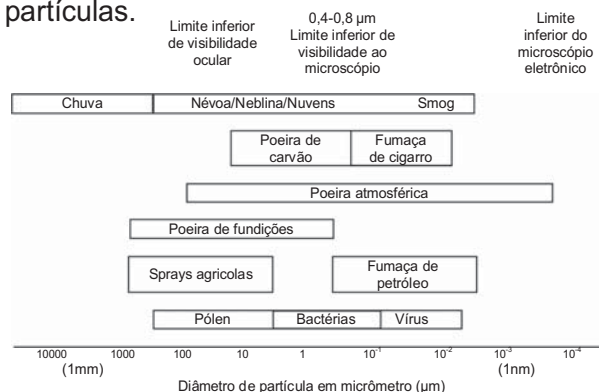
partículas.

Limite inferior de visibilidade ocular

0,4-0,8 μm Limite inferior de visibilidade ao microscópio

Limite inferior do microscópio eletrônico

Chuva
Névoa/Neblina/Nuvens
Smog

Poeira de carvão
Fumaça de cigarro

Poeira atmosférica

Poeira de fundições

Sprays agricolas

Fumaça de petróleo

Pólen
Bactérias
Vírus

10000 (1mm)
1000
100
10
1
$10^{-1}$
$10^{-2}$
$10^{-3}$ (1nm)
$10^{-4}$

Diâmetro de partícula em micrômetro (μm)